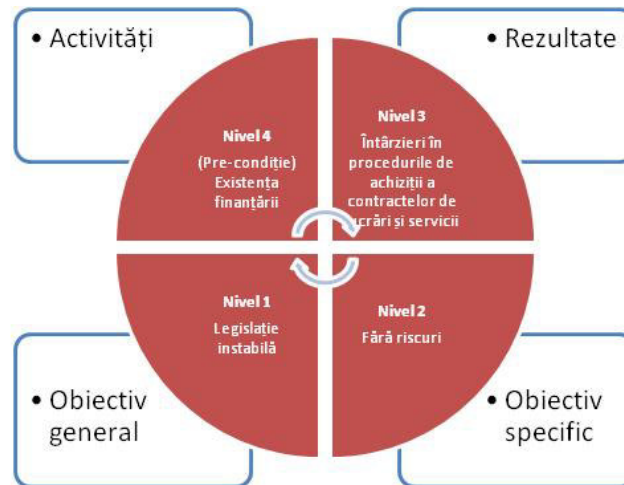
• Activități

• Rezultate

Nivel 4

(Pre-condiție) Existența finanțării

Nivel 3

Întârzieri în procedurile de achiziții a contractelor de lucrări și servicii

Nivel 1

Legislație instabilă

Nivel 2

Fără riscuri

• Obiectiv general

• Obiectiv specific